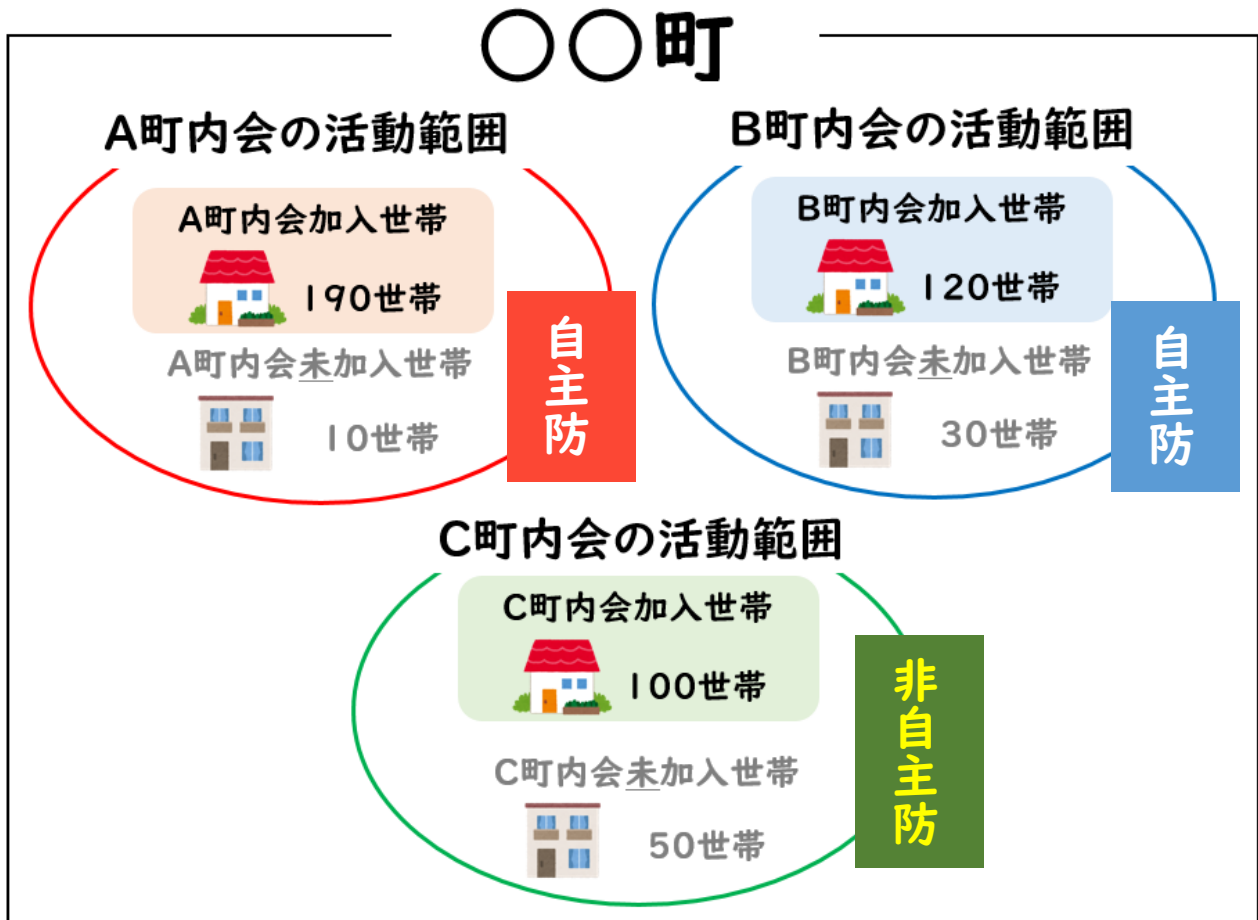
〇〇町

A町内会の活動範囲

A町内会加入世帯

190世帯

A町内会未加入世帯

10世帯

自主防

B町内会の活動範囲

B町内会加入世帯

120世帯

B町内会未加入世帯

30世帯

自主防

C町内会の活動範囲

C町内会加入世帯

100世帯

C町内会未加入世帯

50世帯

非自主防